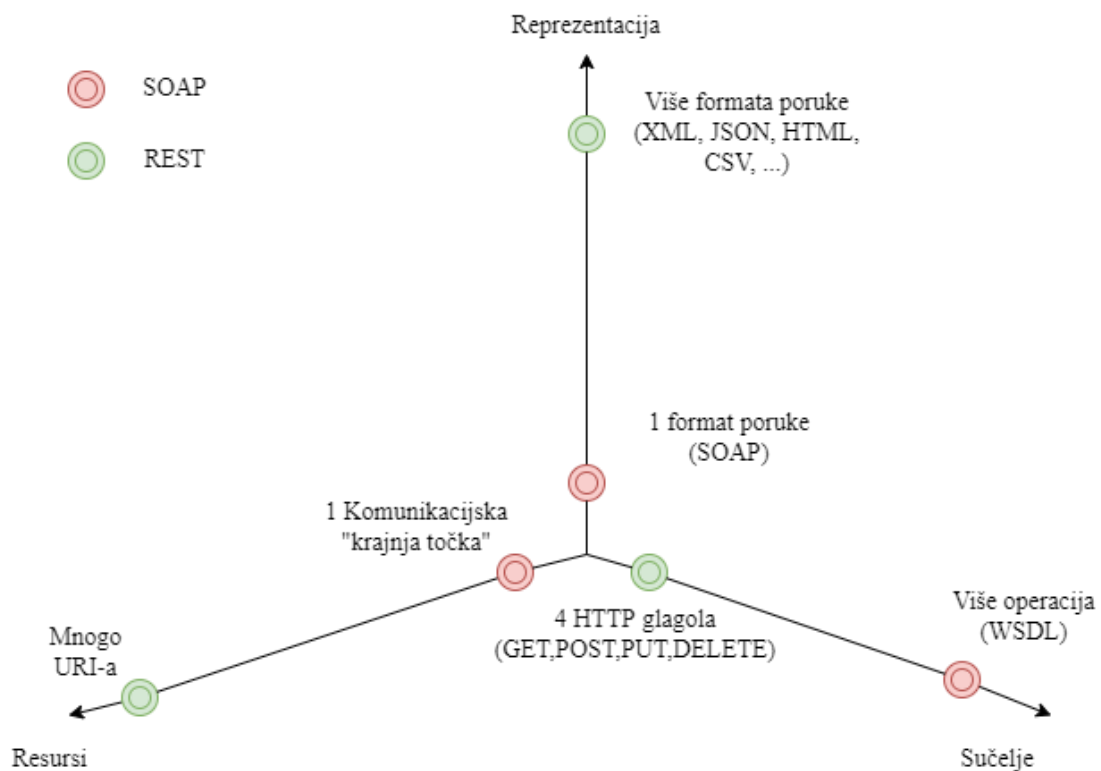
Reprezentacija

SOAP

REST

Više formata poruke (XML, JSON, HTML, CSV, ...)

1 format poruke (SOAP)

1 Komunikacijska "krajnja točka"

4 HTTP glagola (GET,POST,PUT,DELETE)

Više operacija (WSDL)

Mnogo URI-a

Resursi

Sučelje